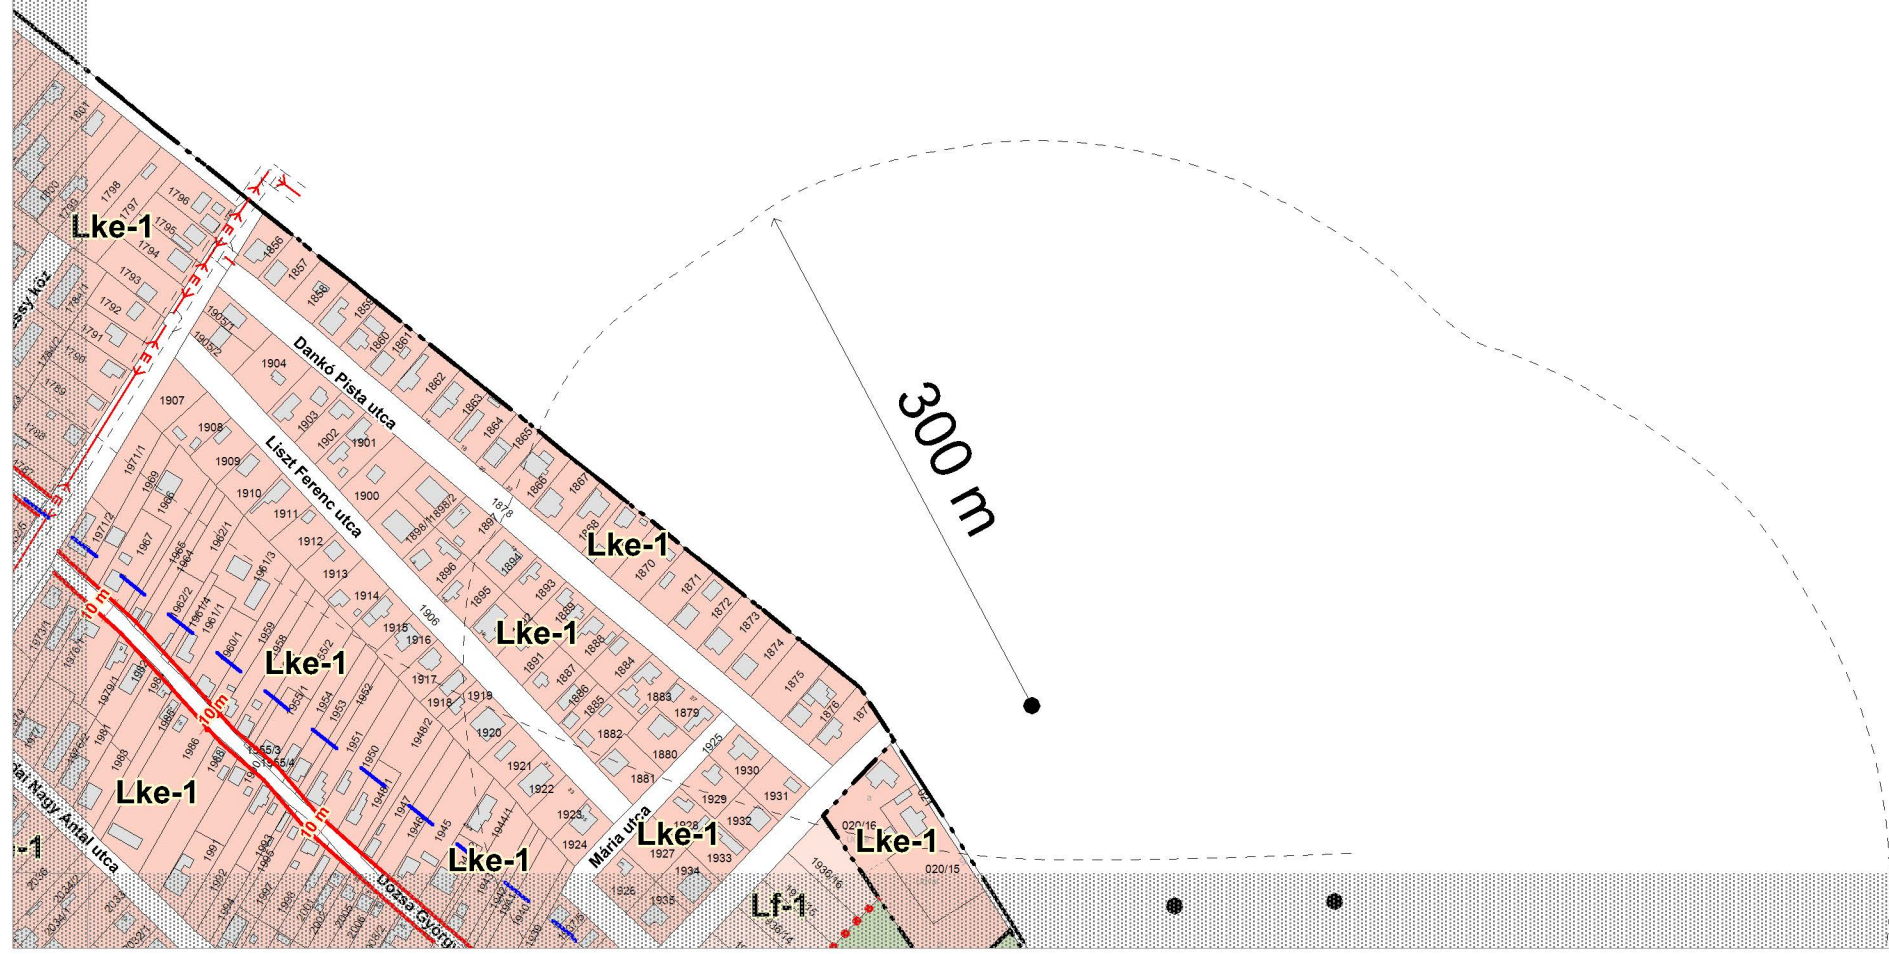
Lke-1
1798
1797
1796
1795
1794
1793
1792
1791
1790
1789
1856
1857
1858
1859
1860
1861
1862
1863
1864
1865
1866
1867
1868
1870
1871
1872
1873
1874
1875
1876
1877
1878
1905/1
1905/2
1904
1907
1908
1909
1910
1911
1912
1913
1914
1915
1916
1917
1918
1919
1920
1921
1922
1923
1924
1903
1902
1901
1900
1906
Dankó Pista utca
Liszt Ferenc utca
300 m
Lke-1
Lke-1
Lke-1
Lke-1
Lke-1
Lke-1
Lke-1
1898/1
1898/2
1897
1896
1895
1894
1893
1892
1891
1889
1888
1887
1886
1885
1884
1883
1882
1881
1880
1879
1925
1926
1927
1928
1929
1930
1931
1932
1933
1934
1935
1971/1
1971/2
1969
1968
1967
1966
1964
1962/1
1962/2
1961/1
1961/3
1961/4
1960/1
1959
1958
1955/1
1955/2
1954
1953
1952
1951
1950
1949/1
1948/2
1947
1946
1945
1944/1
1955/3
1955/4
1986
1988
1989
1991
1992
1993
1994
1997
1998
10 m
10 m
10 m
Mária utca
Dózsa György
dai Nagy Antal utca
ssy köz
020/16
020/15
1936/16
Lf-1
-1